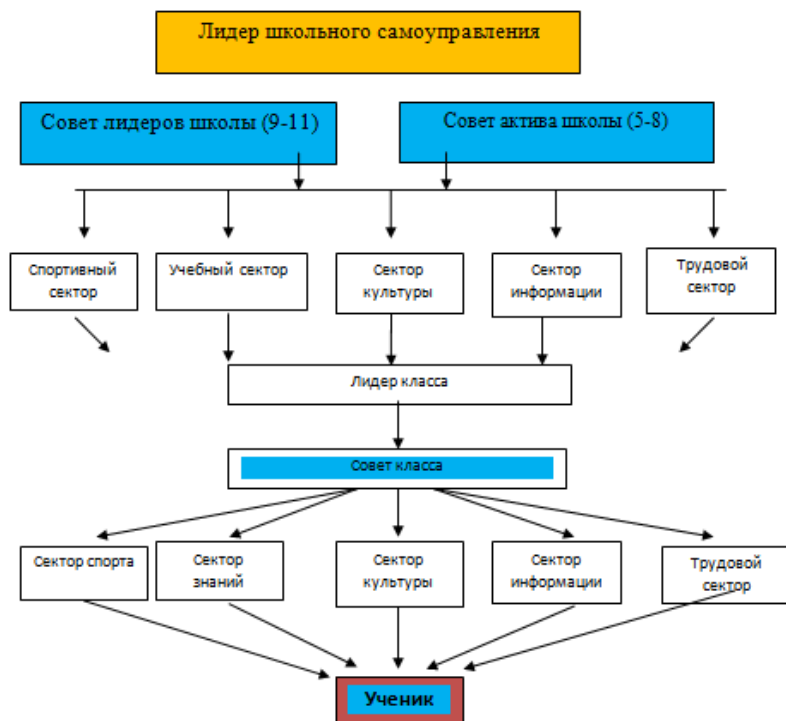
Лидер школьного самоуправления

Совет лидеров школы (9-11)

Совет актива школы (5-8)

Спортивный сектор

Учебный сектор

Сектор культуры

Сектор информации

Трудовой сектор

Лидер класса

Совет класса

Сектор спорта

Сектор знаний

Сектор культуры

Сектор информации

Трудовой сектор

Ученик